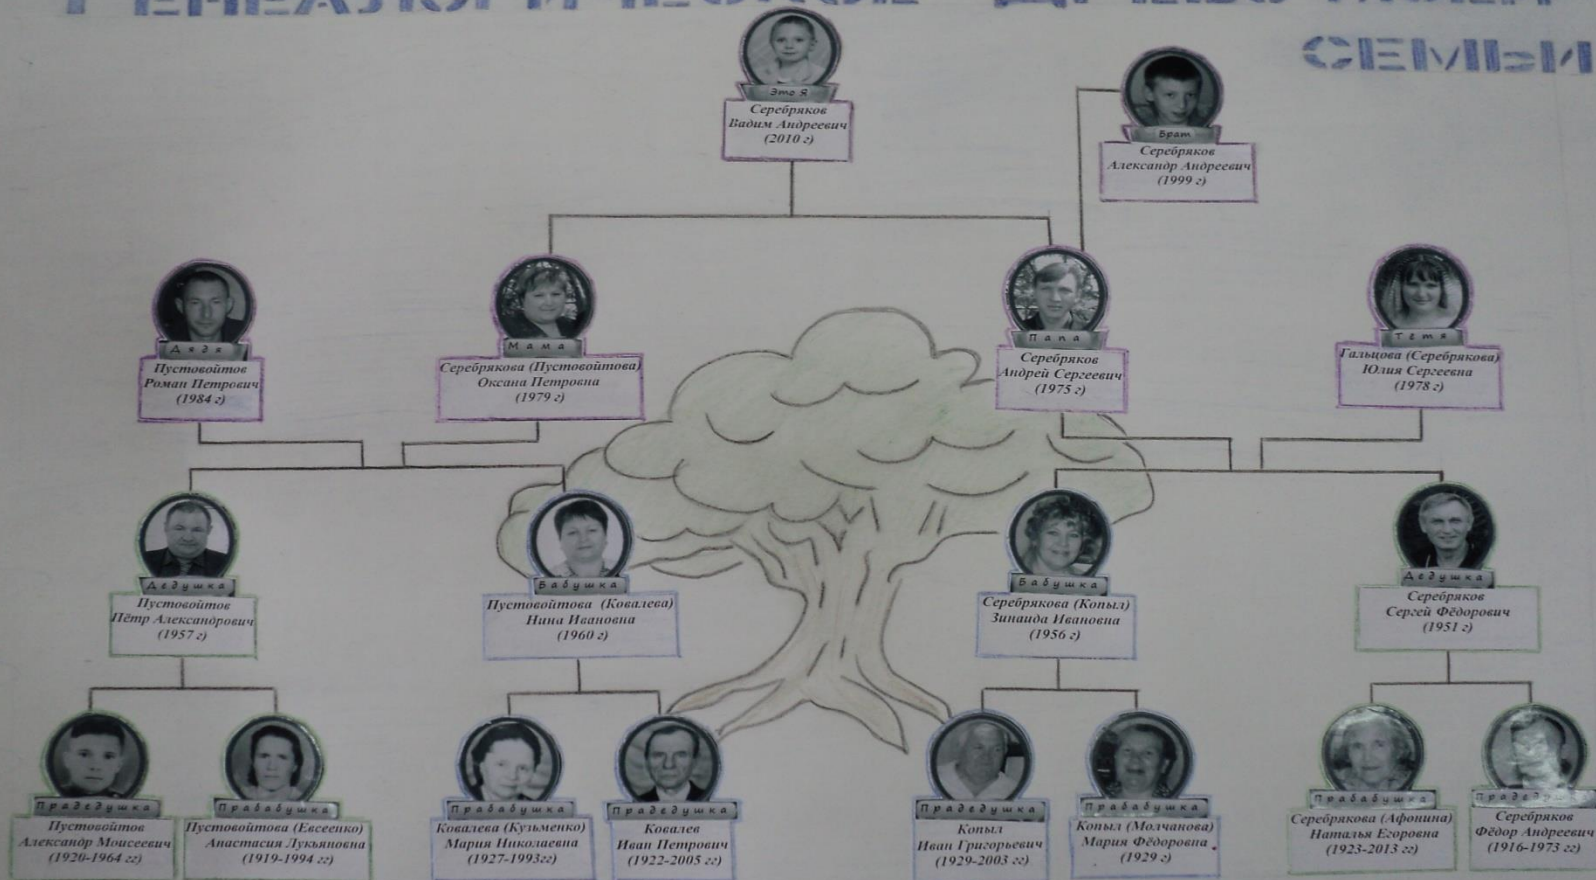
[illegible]

СЕМЬИ

Это Я
Серебряков
Вадим Андреевич
(2010 г)

Брат
Серебряков
Александр Андреевич
(1999 г)

Дядя
Пустовойтов
Роман Петрович
(1984 г)

Мама
Серебрякова (Пустовойтова)
Оксана Петровна
(1979 г)

Папа
Серебряков
Андрей Сергеевич
(1975 г)

Тетя
Гальцова (Серебрякова)
Юлия Сергеевна
(1978 г)

Дедушка
Пустовойтов
Пётр Александрович
(1957 г)

Бабушка
Пустовойтова (Ковалева)
Нина Ивановна
(1960 г)

Бабушка
Серебрякова (Копыл)
Зинаида Ивановна
(1956 г)

Дедушка
Серебряков
Сергей Фёдорович
(1951 г)

Прадедушка
Пустовойтов
Александр Моисеевич
(1920-1964 гг)

Прабабушка
Пустовойтова (Евсеенко)
Анастасия Лукьяновна
(1919-1994 гг)

Прабабушка
Ковалева (Кузьменко)
Мария Николаевна
(1927-1993гг)

Прадедушка
Ковалев
Иван Петрович
(1922-2005 гг)

Прадедушка
Копыл
Иван Григорьевич
(1929-2003 гг)

Прабабушка
Копыл (Молчанова)
Мария Фёдоровна
(1929 г)

Прабабушка
Серебрякова (Афонина)
Наталья Егоровна
(1923-2013 гг)

Прадедушка
Серебряков
Фёдор Андреевич
(1916-1973 гг)